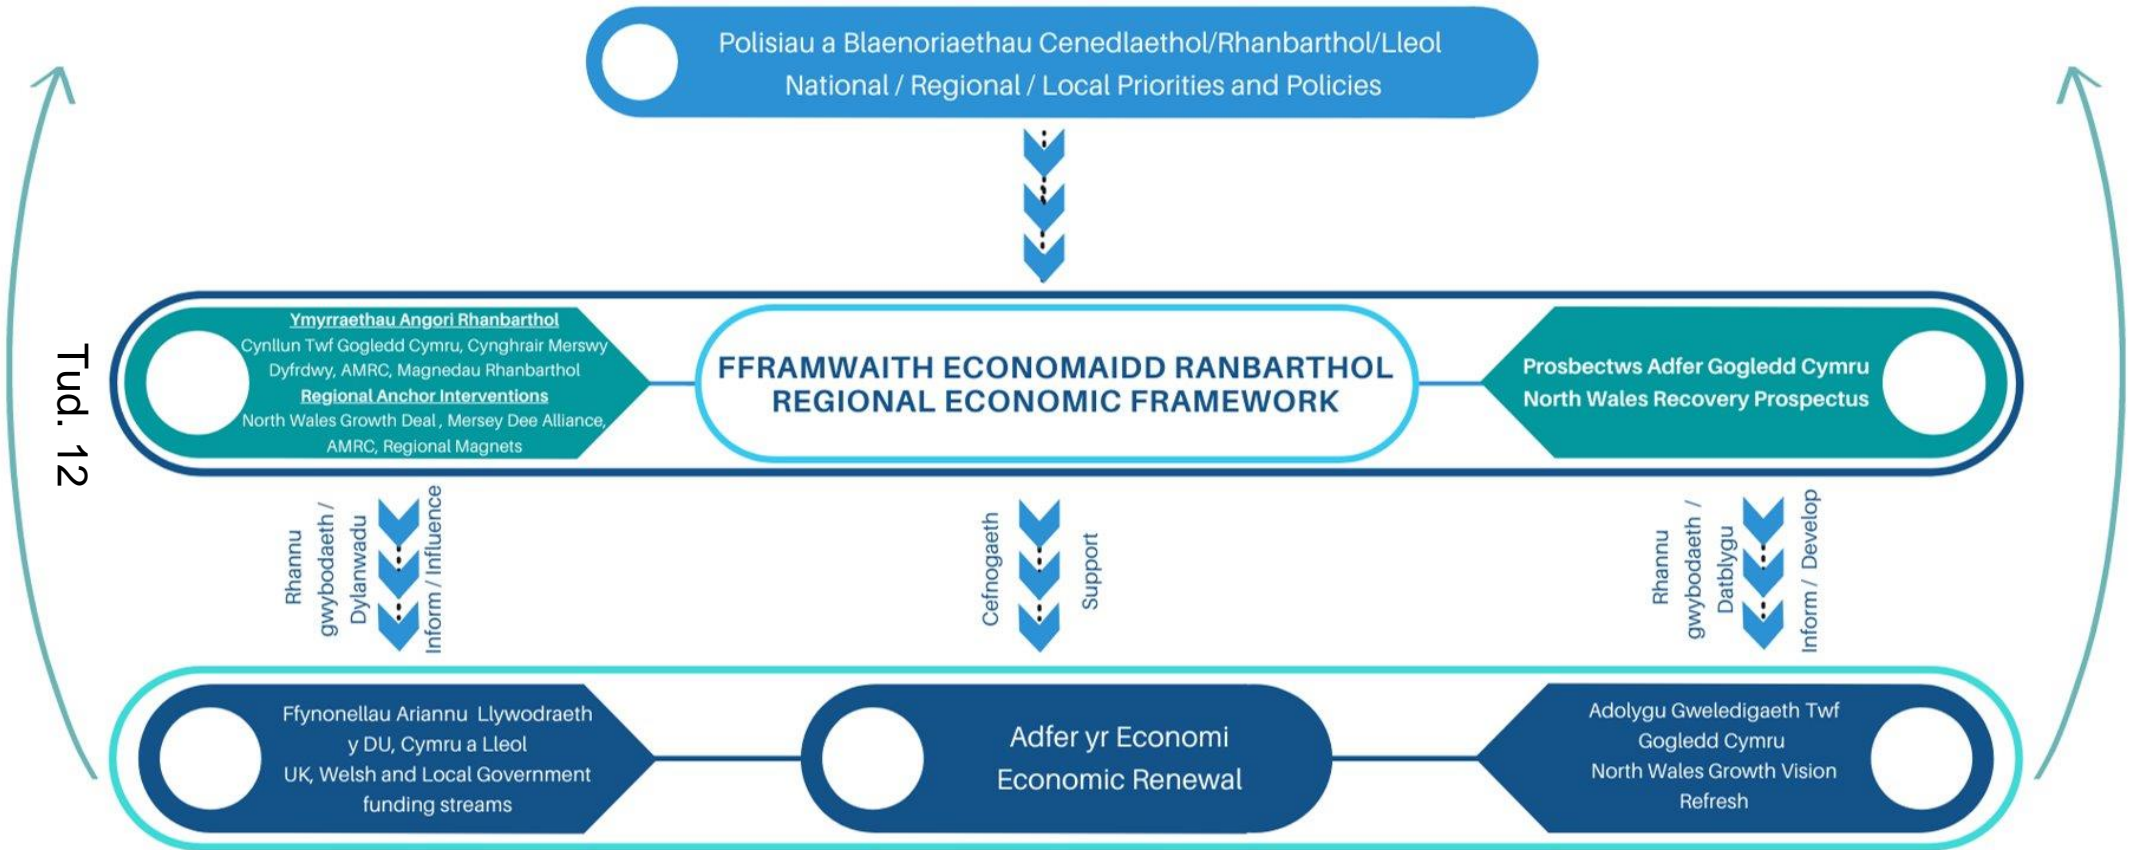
Polisiau a Blaenoriaethau Cenedlaethol/Rhanbarthol/Lleol
National / Regional / Local Priorities and Policies

Tud. 12

Ymyrraethau Angori Rhanbarthol
Cynllun Twf Gogledd Cymru, Cynghrair Merswy Dyfrdwy, AMRC, Magnedau Rhanbarthol
Regional Anchor Interventions
North Wales Growth Deal, Mersey Dee Alliance, AMRC, Regional Magnets

FFRAMWAITH ECONOMAIDD RANBARTHOL
REGIONAL ECONOMIC FRAMEWORK

Prosbectws Adfer Gogledd Cymru
North Wales Recovery Prospectus

Rhannu gwybodaeth / Dylanwadu
Inform / Influence

Cefnogaeth
Support

Rhannu gwybodaeth / Datblygu
Inform / Develop

Ffynonellau Ariannu Llywodraeth y DU, Cymru a Lleol
UK, Welsh and Local Government funding streams

Adfer yr Economi
Economic Renewal

Adolygu Gweledigaeth Twf Gogledd Cymru
North Wales Growth Vision Refresh